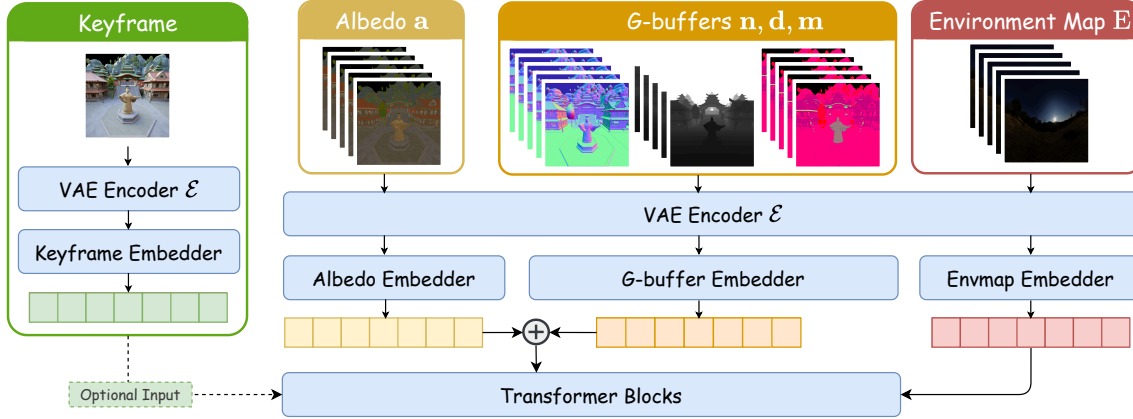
Keyframe

VAE Encoder $\mathcal{E}$

Keyframe Embedder

Albedo $\mathbf{a}$

G-buffers $\mathbf{n}, \mathbf{d}, \mathbf{m}$

Environment Map $\mathbf{E}$

VAE Encoder $\mathcal{E}$

Albedo Embedder

G-buffer Embedder

Envmap Embedder

Optional Input

Transformer Blocks